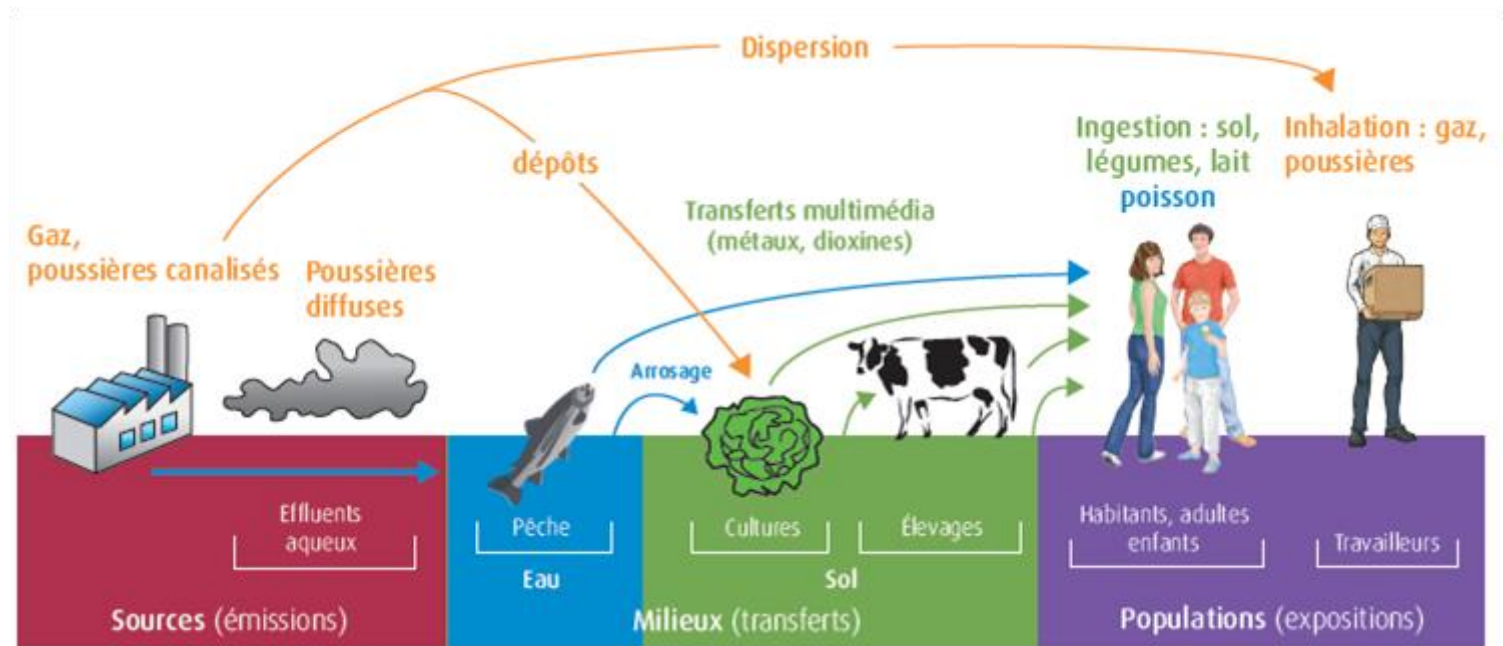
Dispersion

dépôts

Gaz, poussières canalisés

Poussières diffuses

Transferts multimédia (métaux, dioxines)

Ingestion : sol, légumes, lait poisson

Inhalation : gaz, poussières

Arrosage

Effluents aqueux

Pêche

Cultures

Élevages

Habitants, adultes enfants

Travailleurs

Eau

Sol

Sources (émissions)

Milieux (transferts)

Populations (expositions)